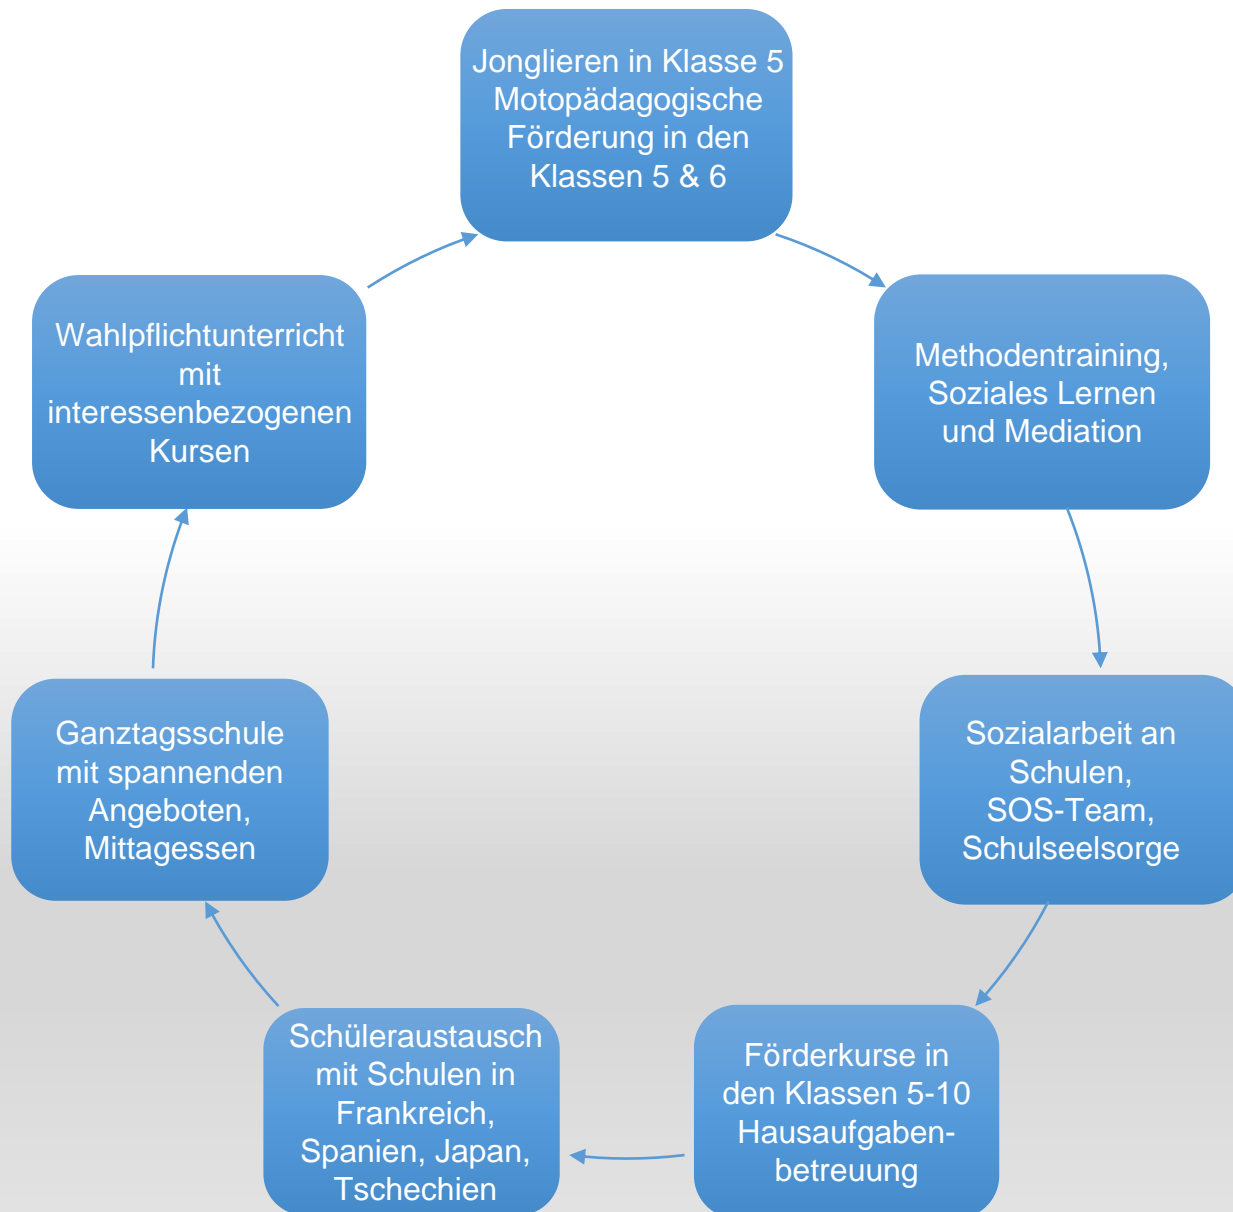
Jonglieren in Klasse 5
Motopädagogische Förderung in den Klassen 5 & 6

Methodentraining, Soziales Lernen und Mediation

Sozialarbeit an Schulen, SOS-Team, Schulseelsorge

Förderkurse in den Klassen 5-10
Hausaufgabenbetreuung

Schüleraustausch mit Schulen in Frankreich, Spanien, Japan, Tschechien

Ganztagsschule mit spannenden Angeboten, Mittagessen

Wahlpflichtunterricht mit interessenbezogenen Kursen